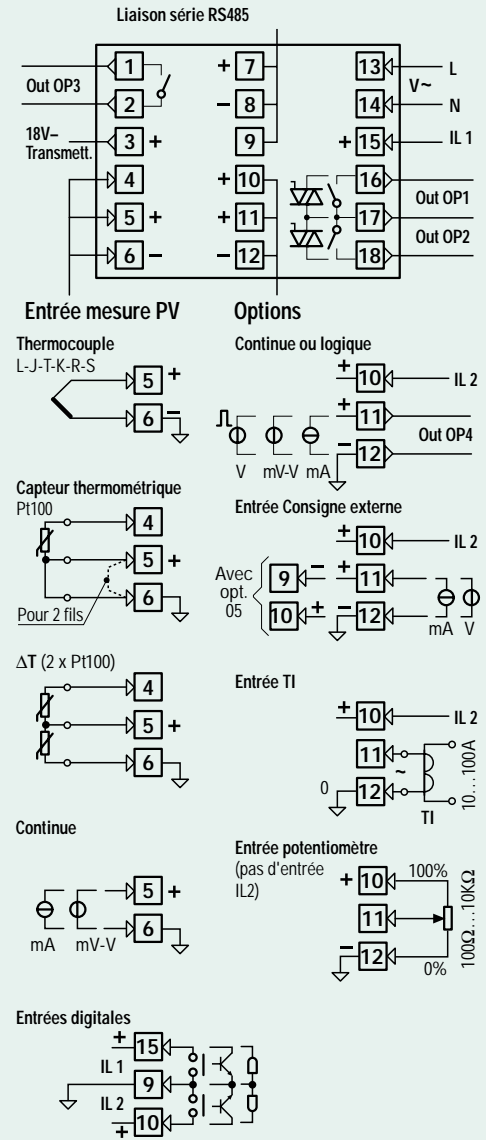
Liaison série RS485

1
Out OP3
2
18V–
Transmett.
3 +
4
5 +
6 –
+ 7
– 8
9
+ 10
+ 11
– 12
13
L
V~
14
N
+ 15
IL 1
16
Out OP1
17
Out OP2
18

Entrée mesure PV

Options

Thermocouple
L-J-T-K-R-S
5 +
6 –

Continue ou logique
+ 10
IL 2
+ 11
Out OP4
– 12
V
mV-V
mA

Capteur thermométrique
Pt100
4
5 +
6
Pour 2 fils

Entrée Consigne externe
+ 10
IL 2
Avec opt. 05
9 –
+ 11
10 +
– 12
mA
V

ΔT (2 x Pt100)
4
5 +
6

Entrée TI
+ 10
IL 2
11
~
0
12
TI
10…100A

Continue
5 +
6
mA
mV-V

Entrée potentiomètre
(pas d'entrée IL2)
+ 10
100%
11
– 12
0%
100Ω…10KΩ

Entrées digitales
+ 15
IL 1
9
IL 2
10
+